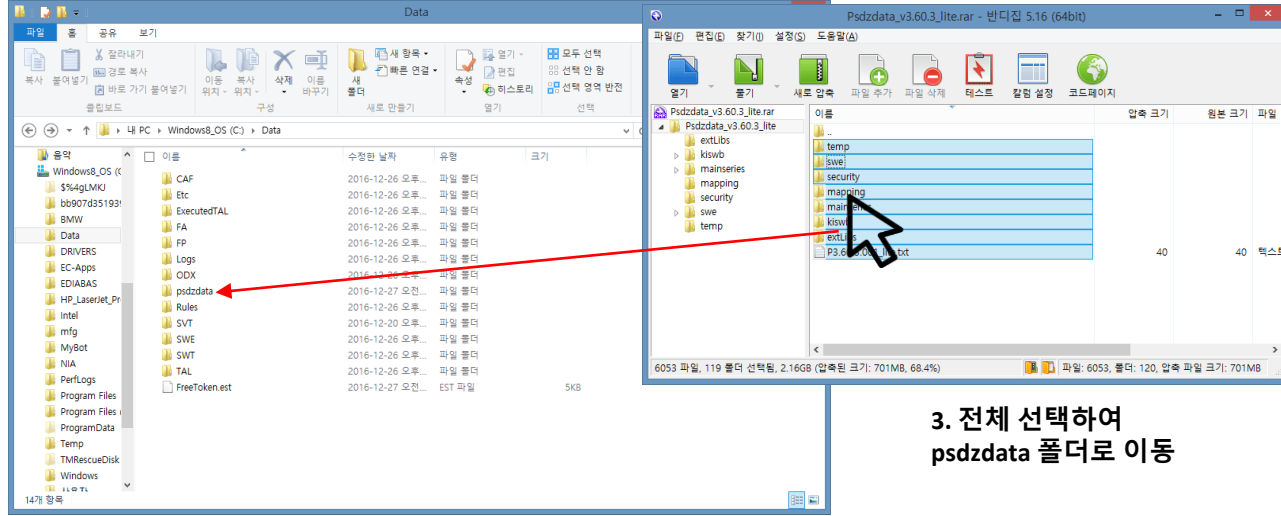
Data

파일 홈 공유 보기

복사 붙여넣기 잘라내기 경로 복사 바로 가기 붙여넣기 클립보드

이동 위치 복사 위치 삭제 이름 바꾸기 구성

새 폴더 새 항목 빠른 연결 새로 만들기

속성 열기 편집 히스토리 열기

모두 선택 선택 안 함 선택 영역 반전 선택

내 PC › Windows8_OS (C:) › Data

음악
Windows8_OS (C
$%4gLMKJ
bb907d351939
BMW
Data
DRIVERS
EC-Apps
EDIABAS
HP_LaserJet_Pr
Intel
mfg
MyBot
NIA
PerfLogs
Program Files
Program Files (
ProgramData
Temp
TMRescueDisk
Windows
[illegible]

14개 항목

| 이름 | 수정한 날짜 | 유형 | 크기 |
|---|---|---|---|
| CAF | 2016-12-26 오후... | 파일 폴더 | |
| Etc | 2016-12-26 오후... | 파일 폴더 | |
| ExecutedTAL | 2016-12-26 오후... | 파일 폴더 | |
| FA | 2016-12-26 오후... | 파일 폴더 | |
| FP | 2016-12-26 오후... | 파일 폴더 | |
| Logs | 2016-12-26 오후... | 파일 폴더 | |
| ODX | 2016-12-26 오후... | 파일 폴더 | |
| psdzdata | 2016-12-27 오전... | 파일 폴더 | |
| Rules | 2016-12-26 오후... | 파일 폴더 | |
| SVT | 2016-12-20 오후... | 파일 폴더 | |
| SWE | 2016-12-26 오후... | 파일 폴더 | |
| SWT | 2016-12-26 오후... | 파일 폴더 | |
| TAL | 2016-12-26 오후... | 파일 폴더 | |
| FreeToken.est | 2016-12-27 오전... | EST 파일 | 5KB |

Psdzdata_v3.60.3_lite.rar - 반디집 5.16 (64bit)

파일(F) 편집(E) 찾기(I) 설정(S) 도움말(A)

열기 풀기 새로 압축 파일 추가 파일 삭제 테스트 칼럼 설정 코드페이지

Psdzdata_v3.60.3_lite.rar
Psdzdata_v3.60.3_lite
extLibs
kiswb
mainseries
mapping
security
swe
temp

| 이름 | 압축 크기 | 원본 크기 | 파일 |
|---|---|---|---|
| .. | | | |
| temp | | | |
| swe | | | |
| security | | | |
| mapping | | | |
| mainseries | | | |
| kiswb | | | |
| extLibs | | | |
| P3.6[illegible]lite.txt | 40 | 40 | 텍스트 |

6053 파일, 119 폴더 선택됨, 2.16GB (압축된 크기: 701MB, 68.4%)
파일: 6053, 폴더: 120, 압축 파일 크기: 701MB

3. 전체 선택하여
psdzdata 폴더로 이동